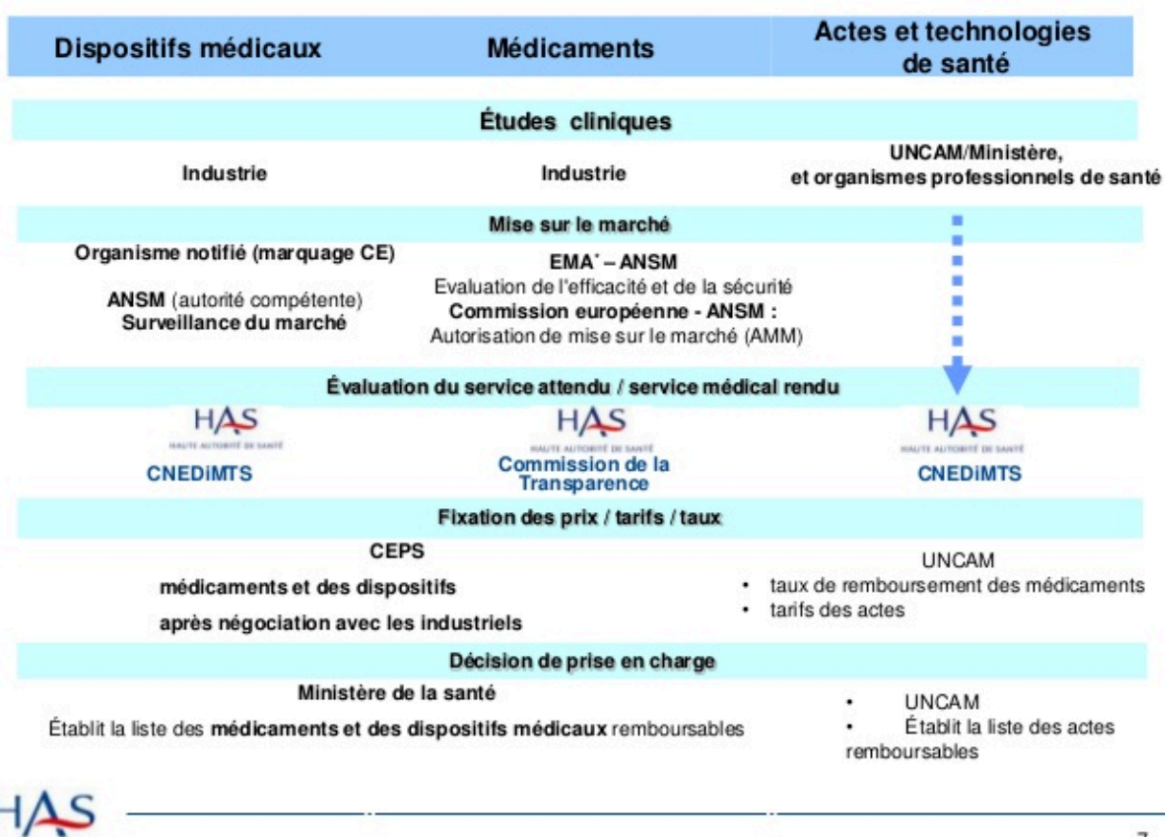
Dispositifs médicaux | Médicaments | Actes et technologies de santé

Études cliniques

Industrie

Industrie

UNCAM/Ministère, et organismes professionnels de santé

Mise sur le marché

Organisme notifié (marquage CE)

ANSM (autorité compétente)
Surveillance du marché

EMA* – ANSM
Evaluation de l'efficacité et de la sécurité
Commission européenne - ANSM :
Autorisation de mise sur le marché (AMM)

Évaluation du service attendu / service médical rendu

HAS
HAUTE AUTORITÉ DE SANTÉ
CNEDiMTS

HAS
HAUTE AUTORITÉ DE SANTÉ
Commission de la Transparence

HAS
HAUTE AUTORITÉ DE SANTÉ
CNEDiMTS

Fixation des prix / tarifs / taux

CEPS

médicaments et des dispositifs

après négociation avec les industriels

UNCAM
• taux de remboursement des médicaments
• tarifs des actes

Décision de prise en charge

Ministère de la santé

Établit la liste des médicaments et des dispositifs médicaux remboursables

• UNCAM
• Établit la liste des actes remboursables

HAS

7